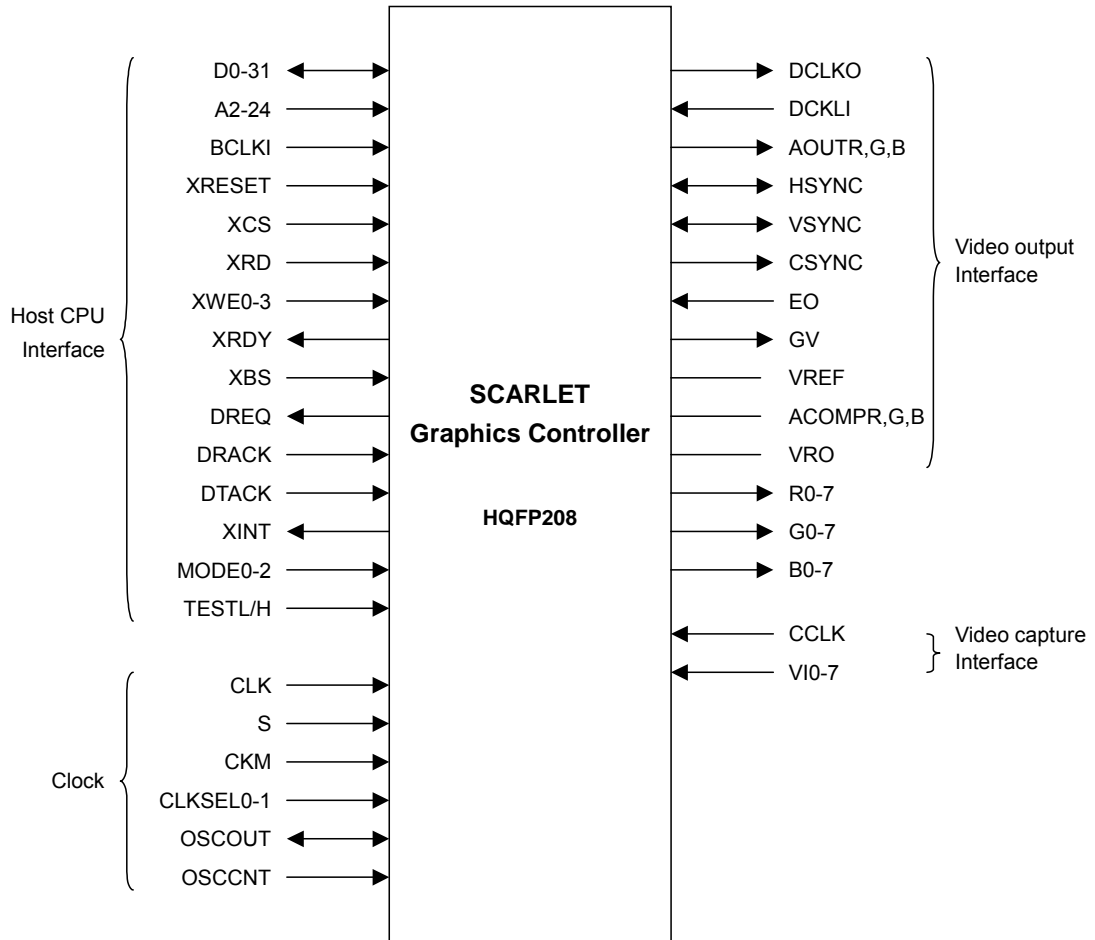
Host CPU Interface

D0-31
A2-24
BCLKI
XRESET
XCS
XRD
XWE0-3
XRDY
XBS
DREQ
DRACK
DTACK
XINT
MODE0-2
TESTL/H

Clock

CLK
S
CKM
CLKSEL0-1
OSCOUT
OSCCNT

SCARLET
Graphics Controller

HQFP208

DCLKO
DCKLI
AOUTR,G,B
HSYNC
VSYNC
CSYNC
EO
GV
VREF
ACOMPR,G,B
VRO

Video output Interface

R0-7
G0-7
B0-7

CCLK
VI0-7

Video capture Interface